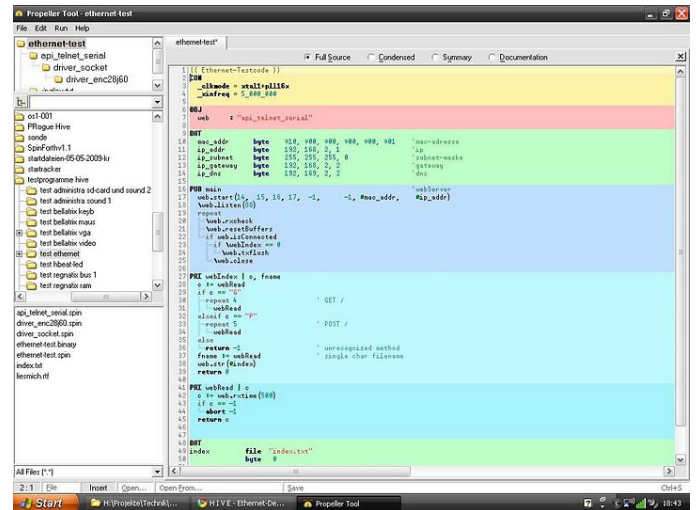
Propeller Tool - ethernet-test

File Edit Run Help

ethernet-test
api_telnet_serial
driver_socket
driver_enc28j60

os1-001
PRogue Hive
sonde
SpinForthv1.1
startdateien-05-05-2009-kr
startracker
testprogramme hive
test administra sd-card und sound 2
test administra sound 1
test bellatrix keyb
test bellatrix maus
test bellatrix vga
test bellatrix video
test ethernet
test hbeat-led
test regnatix bus 1
test regnatix ram

api_telnet_serial.spin
driver_enc28j60.spin
driver_socket.spin
ethernet-test.binary
ethernet-test.spin
index.txt
liesmich.rtf

All Files (*.*)

ethernet-test*

Full Source   Condensed   Summary   Documentation

1 {{ Ethernet-Testcode }}
2 CON
3 _clkmode = xtal1+pll16x
4 _xinfreq = 5_000_000
5
6 OBJ
7 web : "api_telnet_serial"
8
9 DAT
10 mac_addr byte $10, $00, $00, $00, $00, $01 'mac-adresse
11 ip_addr byte 192, 168, 2, 1 'ip
12 ip_subnet byte 255, 255, 255, 0 'subnet-maske
13 ip_gateway byte 192, 168, 2, 2 'gateway
14 ip_dns byte 192, 169, 2, 2 'dns
15
16 PUB main 'webServer
17 web.start(14, 15, 16, 17, -1, -1, @mac_addr, @ip_addr)
18 \web.listen(80)
19 repeat
20 \web.rxcheck
21 \web.resetBuffers
22 if web.isConnected
23 if \webIndex == 0
24 \web.txflush
25 \web.close
26
27 PRI webIndex | c, fname
28 c := webRead
29 if c == "G"
30 repeat 4 ' GET /
31 webRead
32 elseif c == "P"
33 repeat 5 ' POST /
34 webRead
35 else
36 return -1 ' unrecognized method
37 fname := webRead ' single char filename
38 web.str(@index)
39 return 0
40
41 PRI webRead | c
42 c := web.rxtime(500)
43 if c == -1
44 abort -1
45 return c
46
47
48 DAT
49 index file "index.txt"
50 byte 0

2 : 1 | File | Insert | Open... | Open From... | Save | Ctrl+S

Start | H:\Projekte\Technik\... | HIVE - Ethernet-De... | Propeller Tool | 10:43